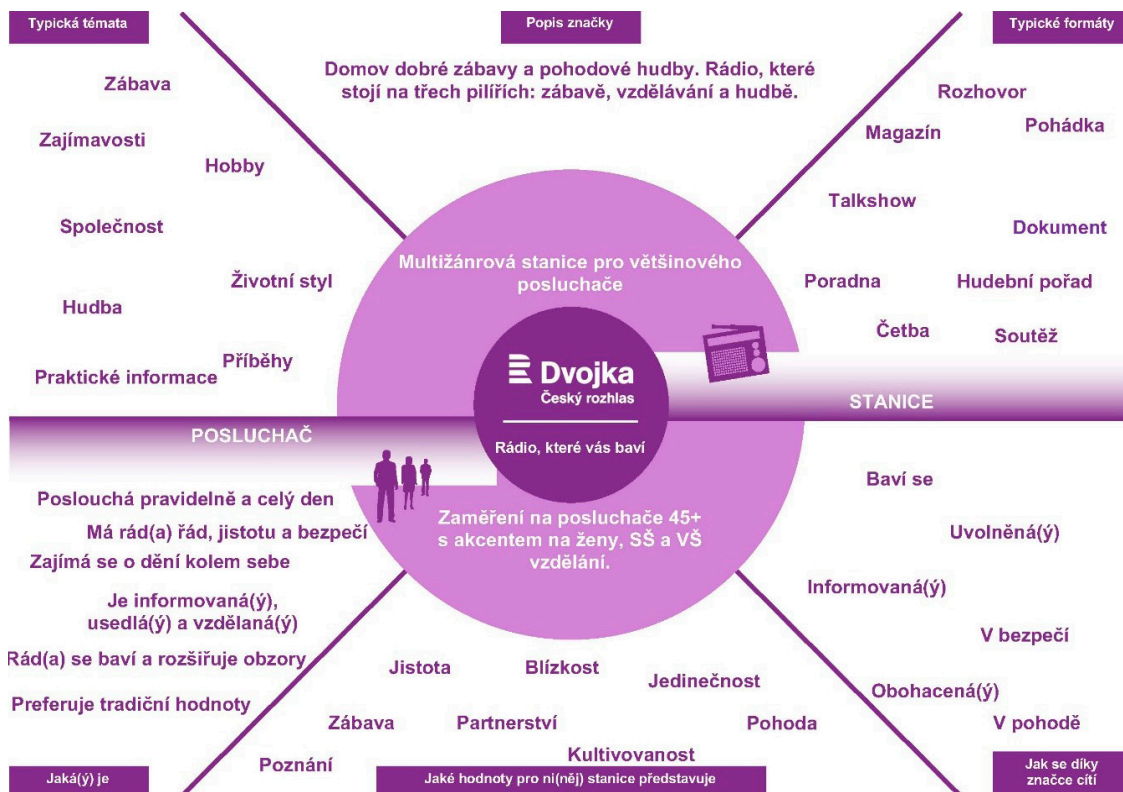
Typická témata

Popis značky

Typické formáty

Domov dobré zábavy a pohodové hudby. Rádio, které stojí na třech pilířích: zábavě, vzdělávání a hudbě.

Zábava

Zajímavosti

Hobby

Společnost

Životní styl

Hudba

Příběhy

Praktické informace

Rozhovor

Magazín

Pohádka

Talkshow

Dokument

Poradna

Hudební pořad

Četba

Soutěž

Multižánrová stanice pro většinového posluchače

Dvojka
Český rozhlas

Rádio, které vás baví

STANICE

POSLUCHAČ

Zaměření na posluchače 45+ s akcentem na ženy, SŠ a VŠ vzdělání.

Poslouchá pravidelně a celý den

Má rád(a) řád, jistotu a bezpečí

Zajímá se o dění kolem sebe

Je informovaná(ý), usedlá(ý) a vzdělaná(ý)

Rád(a) se baví a rozšiřuje obzory

Preferuje tradiční hodnoty

Baví se

Uvolněná(ý)

Informovaná(ý)

V bezpečí

Obohacená(ý)

V pohodě

Jistota

Blízkost

Jedinečnost

Zábava

Partnerství

Pohoda

Kultivovanost

Poznání

Jaká(ý) je

Jaké hodnoty pro ni(něj) stanice představuje

Jak se díky značce cítí